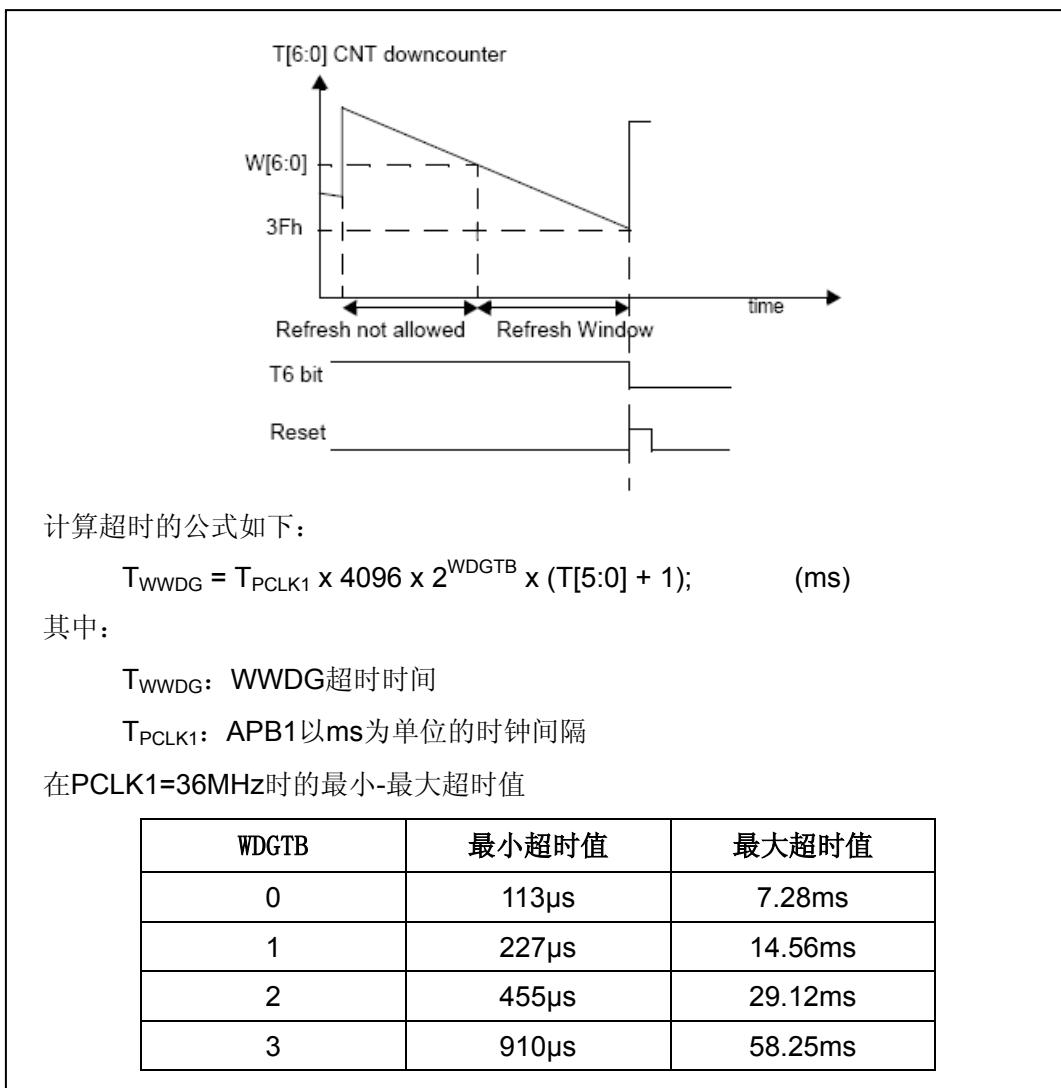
T[6:0] CNT downcounter

W[6:0]

3Fh

time

Refresh not allowed

Refresh Window

T6 bit

Reset

计算超时的公式如下：

$T_{WWDG} = T_{PCLK1} \times 4096 \times 2^{WDGTB} \times (T[5:0] + 1)$; (ms)

其中：

$T_{WWDG}$：WWDG超时时间

$T_{PCLK1}$：APB1以ms为单位的时钟间隔

在PCLK1=36MHz时的最小-最大超时值

| WDGTB | 最小超时值 | 最大超时值 |
|---|---|---|
| 0 | 113µs | 7.28ms |
| 1 | 227µs | 14.56ms |
| 2 | 455µs | 29.12ms |
| 3 | 910µs | 58.25ms |